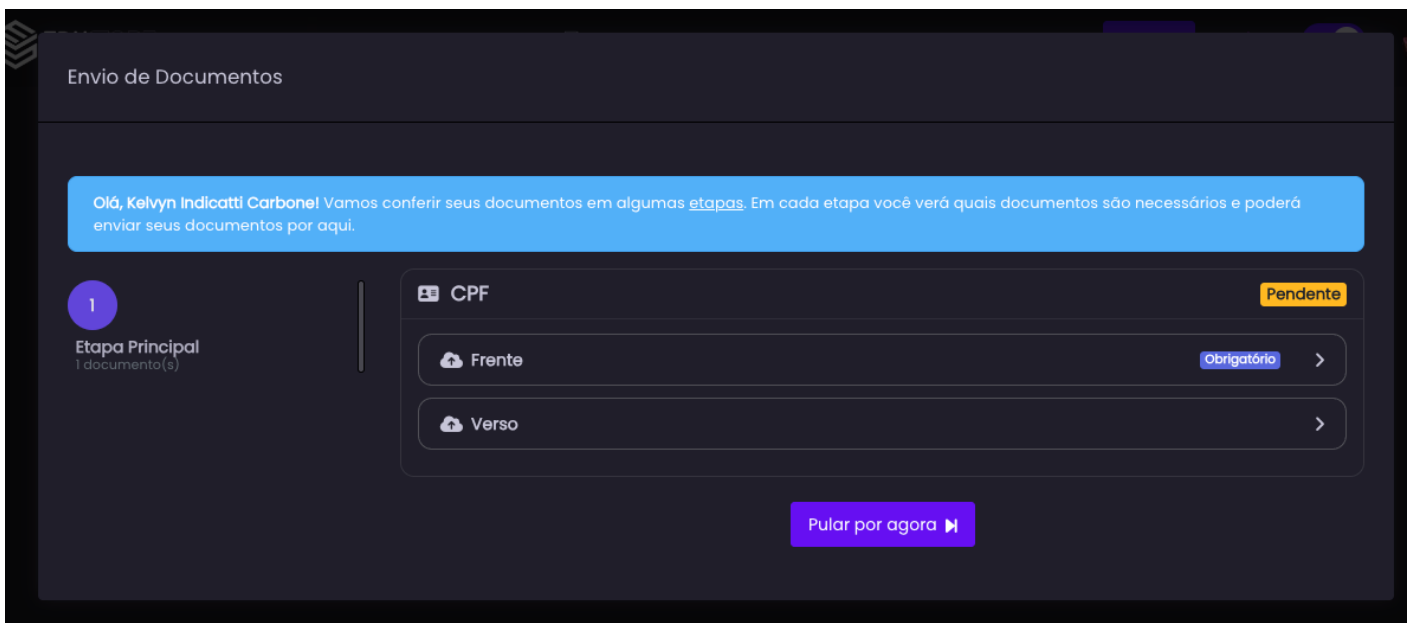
Envio de Documentos

**Olá, Kelvyn Indicatti Carbone!** Vamos conferir seus documentos em algumas etapas. Em cada etapa você verá quais documentos são necessários e poderá enviar seus documentos por aqui.

1

Etapa Principal
1 documento(s)

CPF
Pendente

Frente
Obrigatório

Verso

Pular por agora